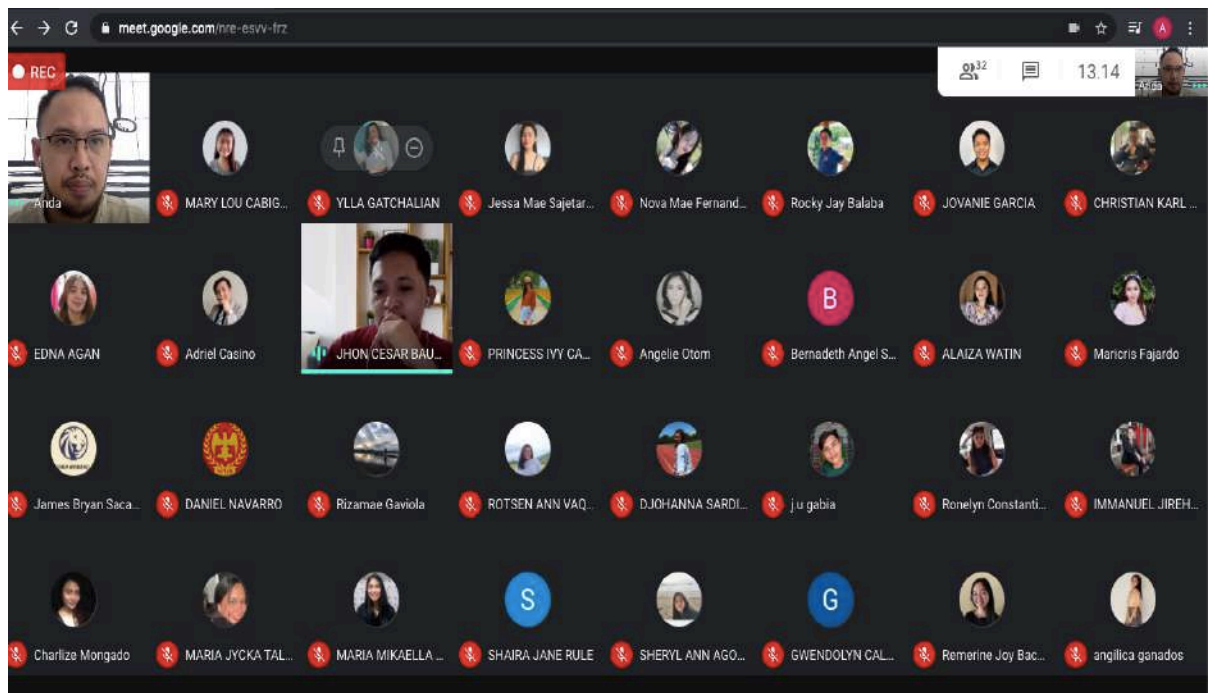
meet.google.com/nre-esvv-frz

REC

32

13.14

Anda

Anda

MARY LOU CABIG...

YLLA GATCHALIAN

Jessa Mae Sajetar...

Nova Mae Fernand...

Rocky Jay Balaba

JOVANIE GARCIA

CHRISTIAN KARL ...

EDNA AGAN

Adriel Casino

JHON CESAR BAU...

PRINCESS IVY CA...

Angelie Otom

B

Bernadeth Angel S...

ALAIZA WATIN

Maricris Fajardo

James Bryan Saca...

DANIEL NAVARRO

Rizamae Gaviola

ROTSEN ANN VAQ...

DJOHANNA SARDI...

j u gabia

Ronelyn Constanti...

IMMANUEL JIREH...

Charlize Mongado

MARIA JYCKA TAL...

MARIA MIKAELLA ...

S

SHAIRA JANE RULE

SHERYL ANN AGO...

G

GWENDOLYN CAL...

Remerine Joy Bac...

angilica ganados